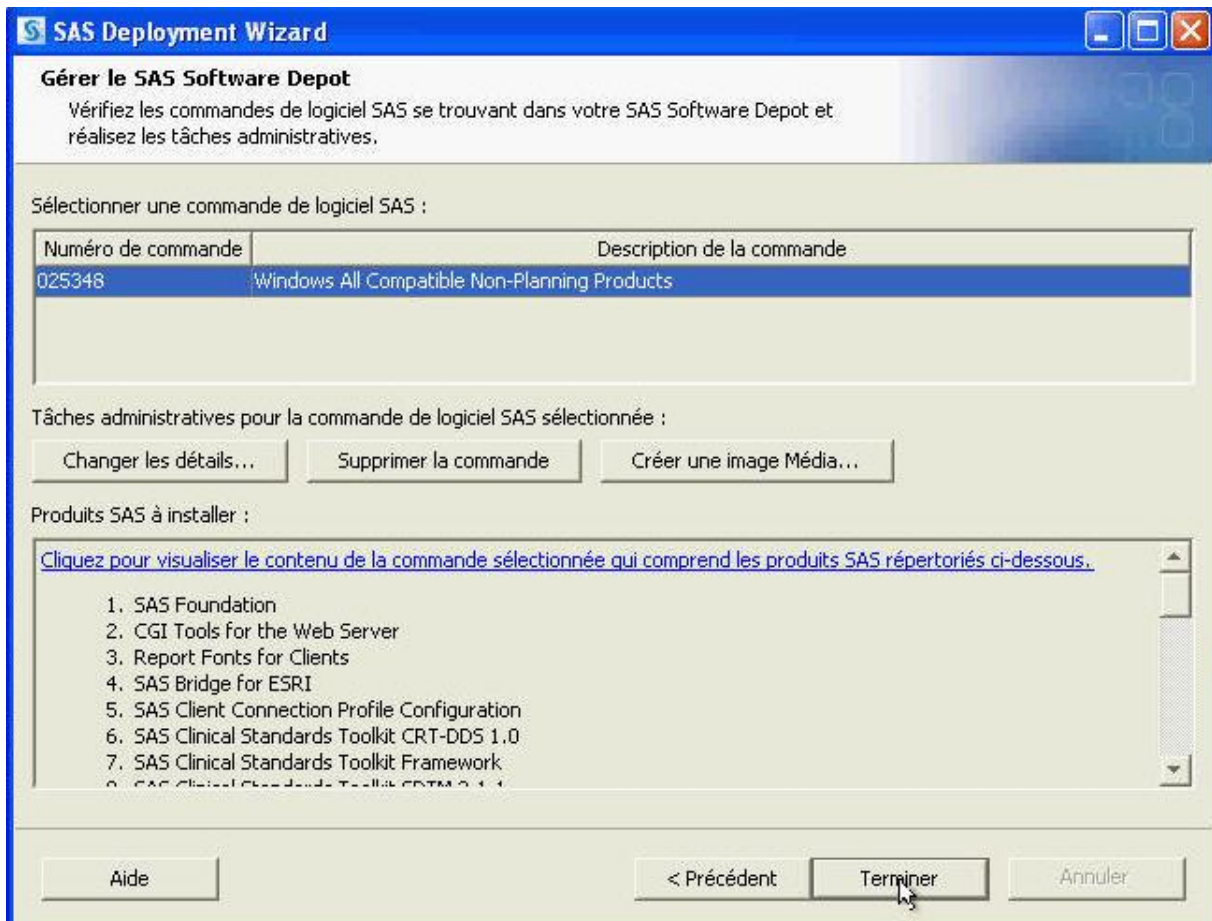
SAS Deployment Wizard

Gérer le SAS Software Depot
Vérifiez les commandes de logiciel SAS se trouvant dans votre SAS Software Depot et réalisez les tâches administratives.

Sélectionner une commande de logiciel SAS :

| Numéro de commande | Description de la commande |
|---|---|
| 025348 | Windows All Compatible Non-Planning Products |

Tâches administratives pour la commande de logiciel SAS sélectionnée :

Changer les détails... Supprimer la commande Créer une image Média...

Produits SAS à installer :

Cliquez pour visualiser le contenu de la commande sélectionnée qui comprend les produits SAS répertoriés ci-dessous.

1. SAS Foundation
2. CGI Tools for the Web Server
3. Report Fonts for Clients
4. SAS Bridge for ESRI
5. SAS Client Connection Profile Configuration
6. SAS Clinical Standards Toolkit CRT-DDS 1.0
7. SAS Clinical Standards Toolkit Framework
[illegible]

Aide < Précédent Terminer Annuler